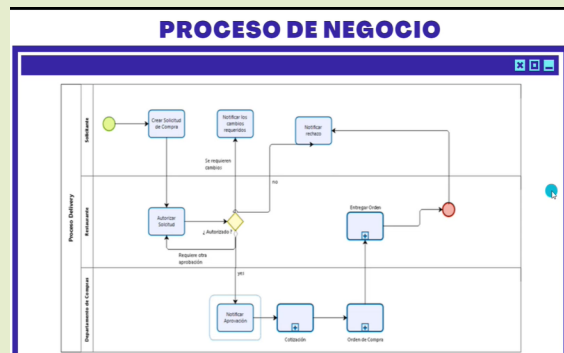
PROCESO DE NEGOCIO

Proceso Delivery

Solicitante

Restaurante

Departamento de Compras

Crear Solicitud de Compra

Notificar los cambios requeridos

Notificar rechazo

Se requieren cambios

no

Autorizar Solicitud

¿ Autorizado ?

Requiere otra aprobación

Entregar Orden

si

Notificar Aprobación

Cotización

Orden de Compra